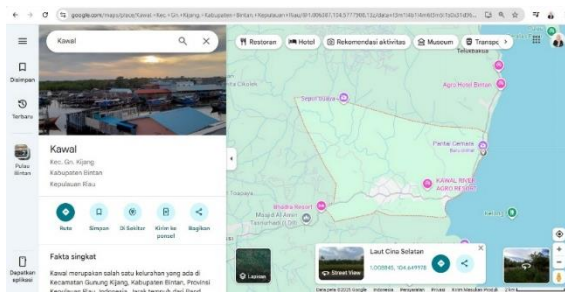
google.com/maps/place/Kawal,+Kec.+Gn.+Kijang,+Kabupaten+Bintan,+Kepulauan+Riau/@1.009287,104.5777905,13z/data=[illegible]

Kawal

Disimpan

Terbaru

Pulau Bintan

Dapatkan aplikasi

Kawal

Kec. Gn. Kijang

Kabupaten Bintan

Kepulauan Riau

Rute

Simpan

Di Sekitar

Kirim ke ponsel

Bagikan

Fakta singkat

Kawal merupakan salah satu kelurahan yang ada di Kecamatan Gunung Kijang, Kabupaten Bintan, Provinsi Kepulauan Riau, Indonesia. Jarak tempuh dari Pusat

Restoran

Hotel

Rekomendasi aktivitas

Museum

Transpo

Telukbakau

Agro Hotel Bintan

Sepat Kawal

Pantai Cemara Bintan

KAWAL RIVER AGRO RESORT

Masjid Al Amin Tanjung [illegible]

Lapisan

Laut Cina Selatan

1.008945, 104.649978

Street View

Data peta ©2025 Google Indonesia Persyaratan Privasi Kirim Masukan Produk